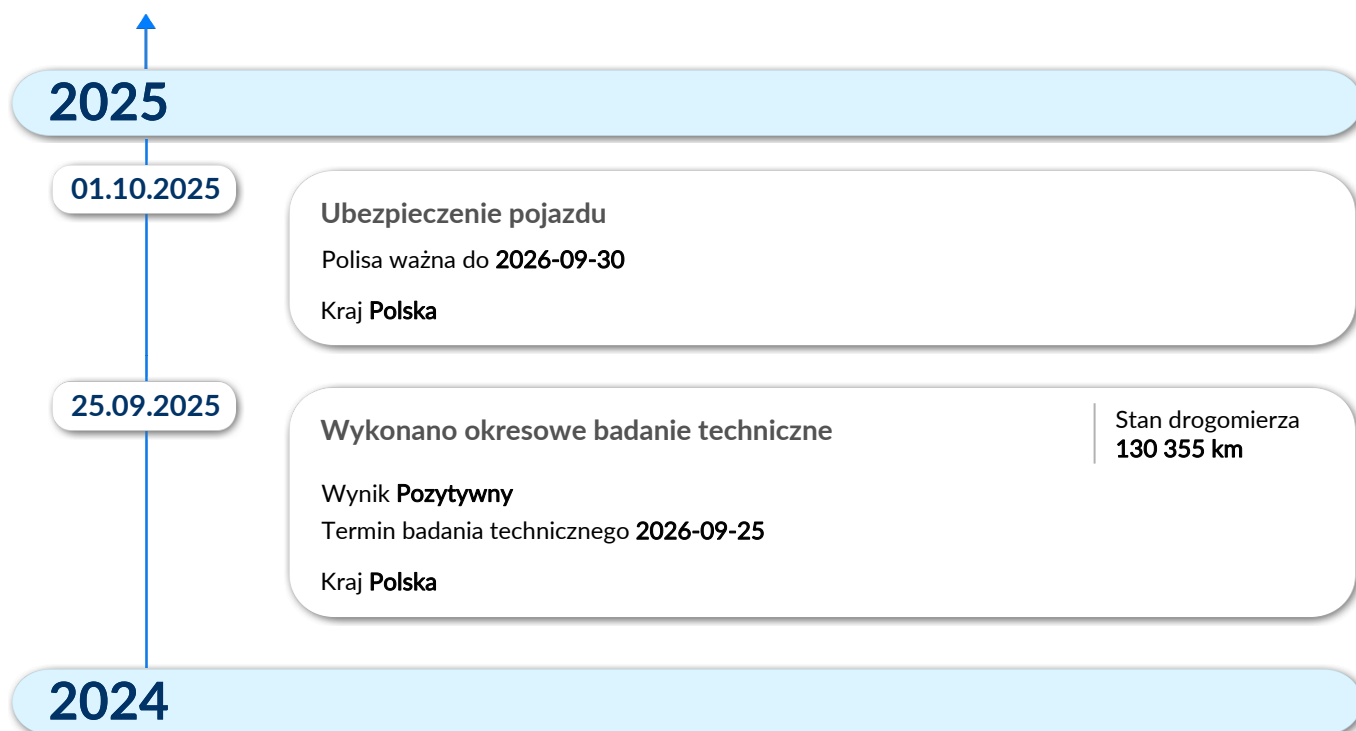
2025

01.10.2025

Ubezpieczenie pojazdu

Polisa ważna do 2026-09-30

Kraj Polska

25.09.2025

Wykonano okresowe badanie techniczne

Stan drogomierza
130 355 km

Wynik Pozytywny
Termin badania technicznego 2026-09-25

Kraj Polska

2024